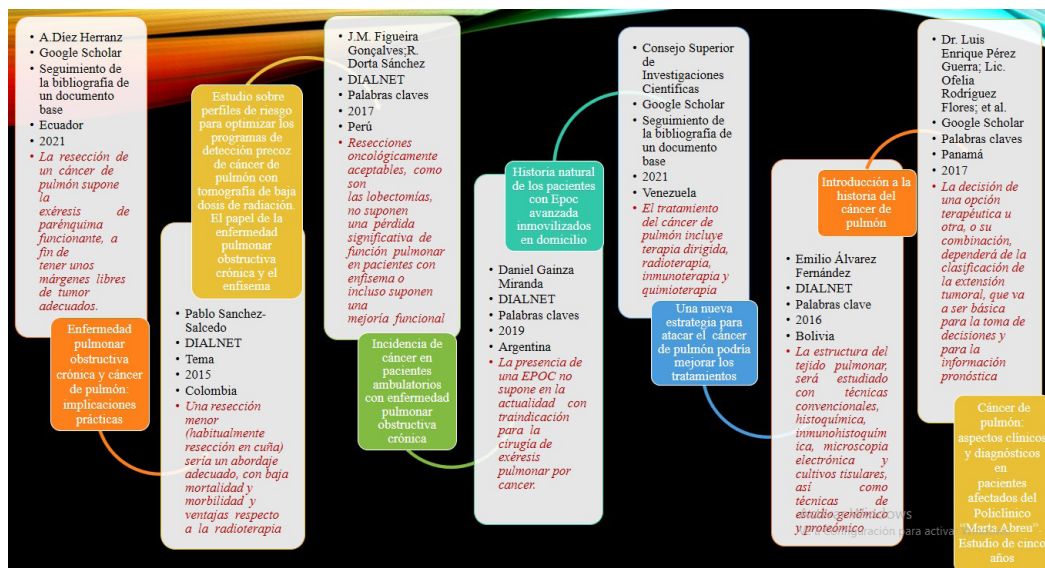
- A.Díez Herranz
- Google Scholar
- Seguimiento de la bibliografía de un documento base
- Ecuador
- 2021
- *La resección de un cáncer de pulmón supone la exéresis de parénquima funcionante, a fin de tener unos márgenes libres de tumor adecuados.*

Enfermedad pulmonar obstructiva crónica y cáncer de pulmón: implicaciones prácticas

Estudio sobre perfiles de riesgo para optimizar los programas de detección precoz de cáncer de pulmón con tomografía de baja dosis de radiación. El papel de la enfermedad pulmonar obstructiva crónica y el enfisema

- Pablo Sanchez-Salcedo
- DIALNET
- Tema
- 2015
- Colombia
- *Una resección menor (habitualmente resección en cuña) sería un abordaje adecuado, con baja mortalidad y morbilidad y ventajas respecto a la radioterapia*

- J.M. Figueira Gonçalves;R. Dorta Sánchez
- DIALNET
- Palabras claves
- 2017
- Perú
- *Resecciones oncológicamente aceptables, como son las lobectomías, no suponen una pérdida significativa de función pulmonar en pacientes con enfisema o incluso suponen una mejoría funcional*

Incidencia de cáncer en pacientes ambulatorios con enfermedad pulmonar obstructiva crónica

Historia natural de los pacientes con Epoc avanzada inmovilizados en domicilio

- Daniel Gainza Miranda
- DIALNET
- Palabras claves
- 2019
- Argentina
- *La presencia de una EPOC no supone en la actualidad una traindicación para la cirugía de exéresis pulmonar por cancer.*

- Consejo Superior de Investigaciones Científicas
- Google Scholar
- Seguimiento de la bibliografía de un documento base
- 2021
- Venezuela
- *El tratamiento del cáncer de pulmón incluye terapia dirigida, radioterapia, inmunoterapia y quimioterapia*

Una nueva estrategia para atacar el cáncer de pulmón podría mejorar los tratamientos

Introducción a la historia del cáncer de pulmón

- Emilio Álvarez Fernández
- DIALNET
- Palabras clave
- 2016
- Bolivia
- *La estructura del tejido pulmonar, será estudiado con técnicas convencionales, histoquímica, inmunohistoquímica, microscopia electrónica y cultivos tisulares, así como técnicas de estudio genómico y proteómico*

- Dr. Luis Enrique Pérez Guerra; Lic. Ofelia Rodríguez Flores; et al.
- Google Scholar
- Palabras claves
- Panamá
- 2017
- *La decisión de una opción terapéutica u otra, o su combinación, dependerá de la clasificación de la extensión tumoral, que va a ser básica para la toma de decisiones y para la información pronóstica*

Cáncer de pulmón: aspectos clínicos y diagnósticos en pacientes afectados del Policlínico "Marta Abreu". Estudio de cinco años

Activar Windows
Ve a Configuración para activar Windows.